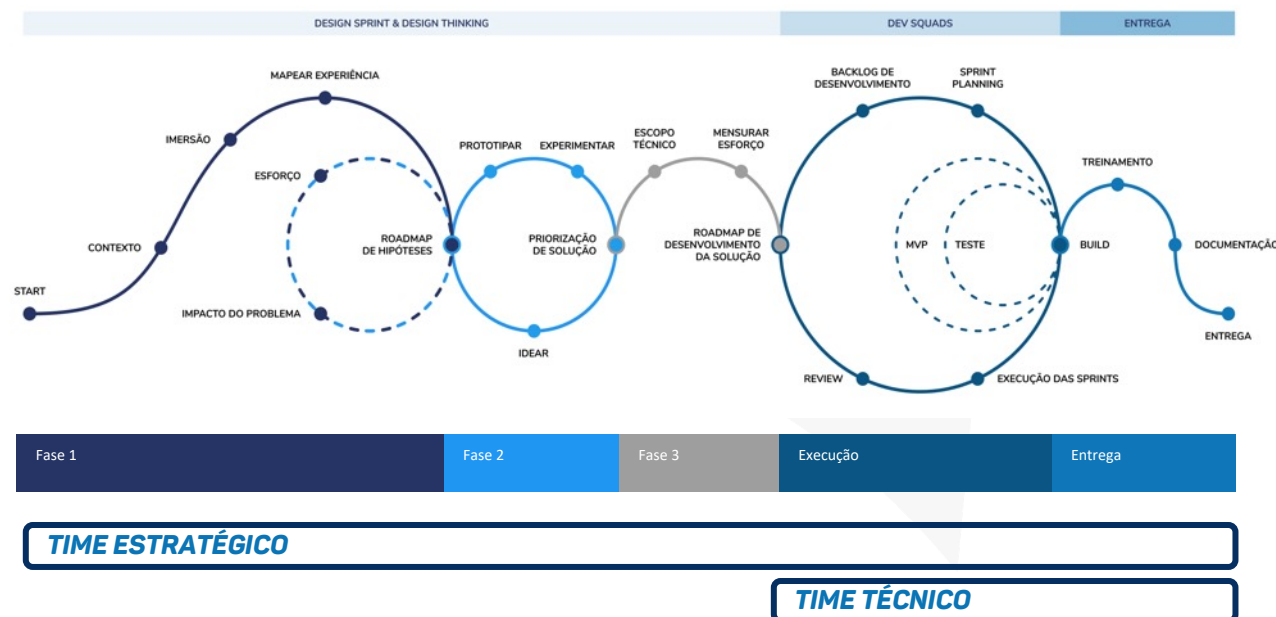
DESIGN SPRINT & DESIGN THINKING

DEV SQUADS

ENTREGA

START

CONTEXTO

IMERSÃO

MAPEAR EXPERIÊNCIA

ESFORÇO

ROADMAP DE HIPÓTESES

IMPACTO DO PROBLEMA

PROTOTIPAR

EXPERIMENTAR

PRIORIZAÇÃO DE SOLUÇÃO

IDEAR

ESCOPO TÉCNICO

MENSURAR ESFORÇO

ROADMAP DE DESENVOLVIMENTO DA SOLUÇÃO

BACKLOG DE DESENVOLVIMENTO

SPRINT PLANNING

MVP

TESTE

REVIEW

EXECUÇÃO DAS SPRINTS

TREINAMENTO

BUILD

DOCUMENTAÇÃ

ENTREGA

| Fase 1 | Fase 2 | Fase 3 | Execução | Entrega |
|---|---|---|---|---|

TIME ESTRATÉGICO

TIME TÉCNICO